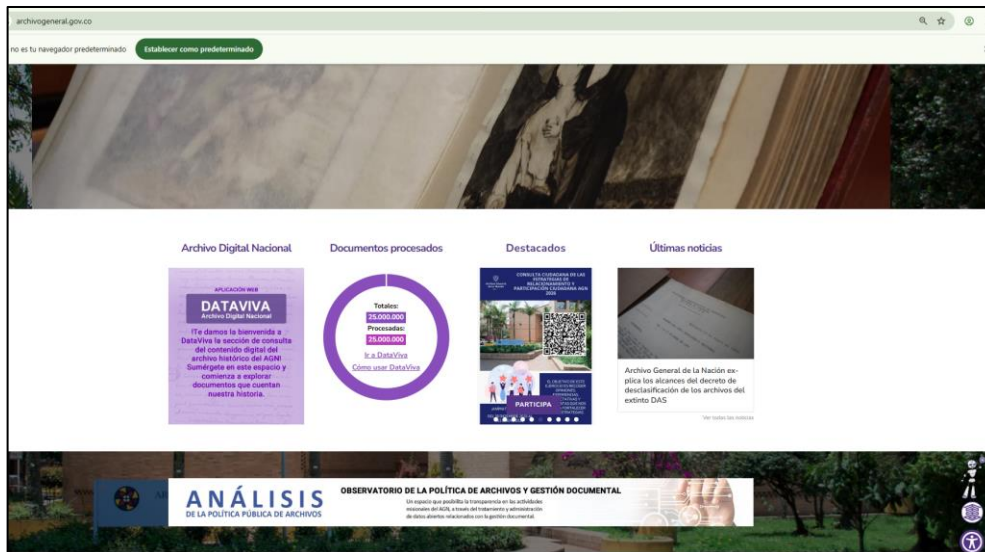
archivogeneral.gov.co

no es tu navegador predeterminado Establecer como predeterminado

Archivo Digital Nacional

APLICACIÓN WEB
DATAVIVA
Archivo Digital Nacional
¡Te damos la bienvenida a DataViva la sección de consulta del contenido digital del archivo histórico del AGN! Sumérgete en este espacio y comienza a explorar documentos que cuentan nuestra historia.

Documentos procesados

Totales:
25.000.000
Procesadas:
25.000.000
Ir a DataViva
Cómo usar DataViva

Destacados

CONSULTA CIUDADANA DE LAS ESTRATEGIAS DE RELACIONAMIENTO Y PARTICIPACIÓN CIUDADANA AGN 2024
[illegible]
PARTICIPA

Últimas noticias

Archivo General de la Nación explica los alcances del decreto de desclasificación de los archivos del extinto DAS

Ver todas las noticias

ANÁLISIS
DE LA POLÍTICA PÚBLICA DE ARCHIVOS
OBSERVATORIO DE LA POLÍTICA DE ARCHIVOS Y GESTIÓN DOCUMENTAL
Un espacio que posibilita la transparencia en las actividades misionales del AGN, a través del tratamiento y administración de datos abiertos relacionados con la gestión documental.